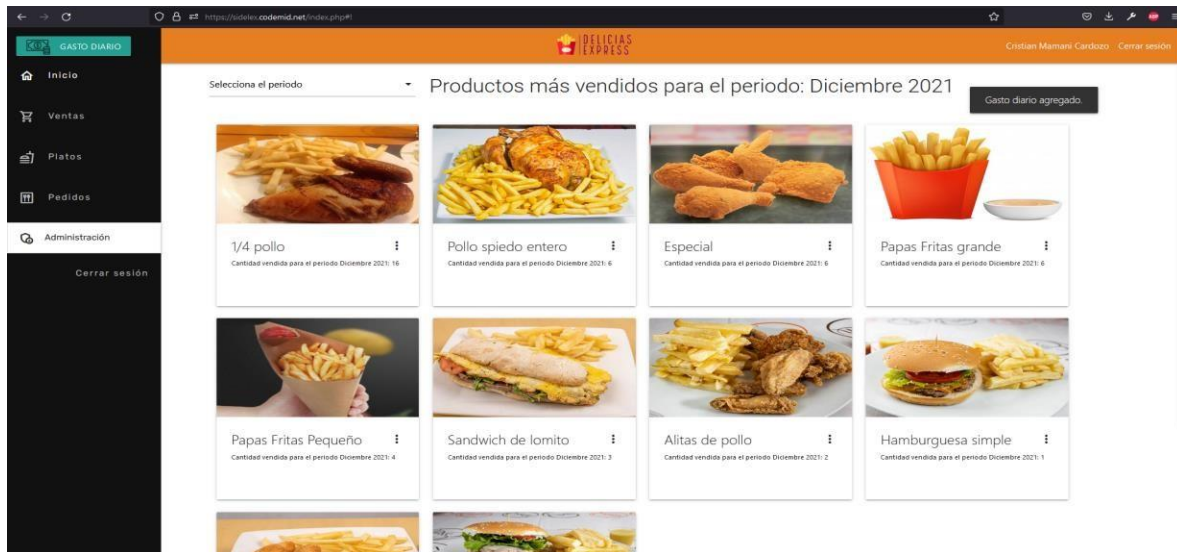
https://sidelex.codemid.net/index.php#!

GASTO DIARIO

DELICIAS EXPRESS

Cristian Mamani Cardozo Cerrar sesión

Inicio

Ventas

Platos

Pedidos

Administración

Cerrar sesión

Selecciona el periodo

Productos más vendidos para el periodo: Diciembre 2021

Gasto diario agregado.

1/4 pollo
Cantidad vendida para el periodo Diciembre 2021: 16

Pollo spiedo entero
Cantidad vendida para el periodo Diciembre 2021: 6

Especial
Cantidad vendida para el periodo Diciembre 2021: 6

Papas Fritas grande
Cantidad vendida para el periodo Diciembre 2021: 6

Papas Fritas Pequeño
Cantidad vendida para el periodo Diciembre 2021: 4

Sandwich de lomito
Cantidad vendida para el periodo Diciembre 2021: 3

Alitas de pollo
Cantidad vendida para el periodo Diciembre 2021: 2

Hamburguesa simple
Cantidad vendida para el periodo Diciembre 2021: 1